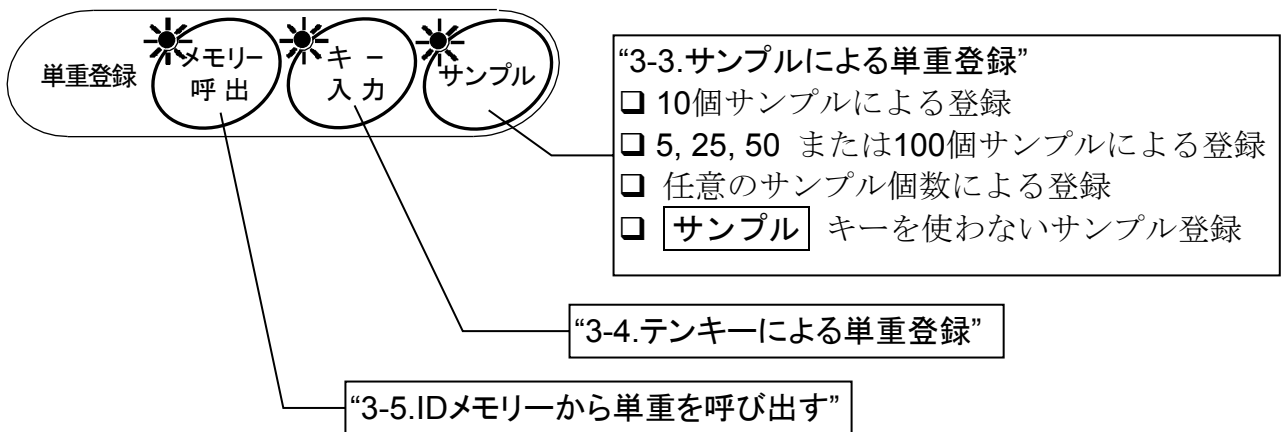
単重登録

メモリー
呼 出

キ ー
入 力

サンプル

"3-3.サンプルによる単重登録"
❑ 10個サンプルによる登録
❑ 5, 25, 50 または100個サンプルによる登録
❑ 任意のサンプル個数による登録
❑ サンプル キーを使わないサンプル登録

"3-4.テンキーによる単重登録"

"3-5.IDメモリーから単重を呼び出す"